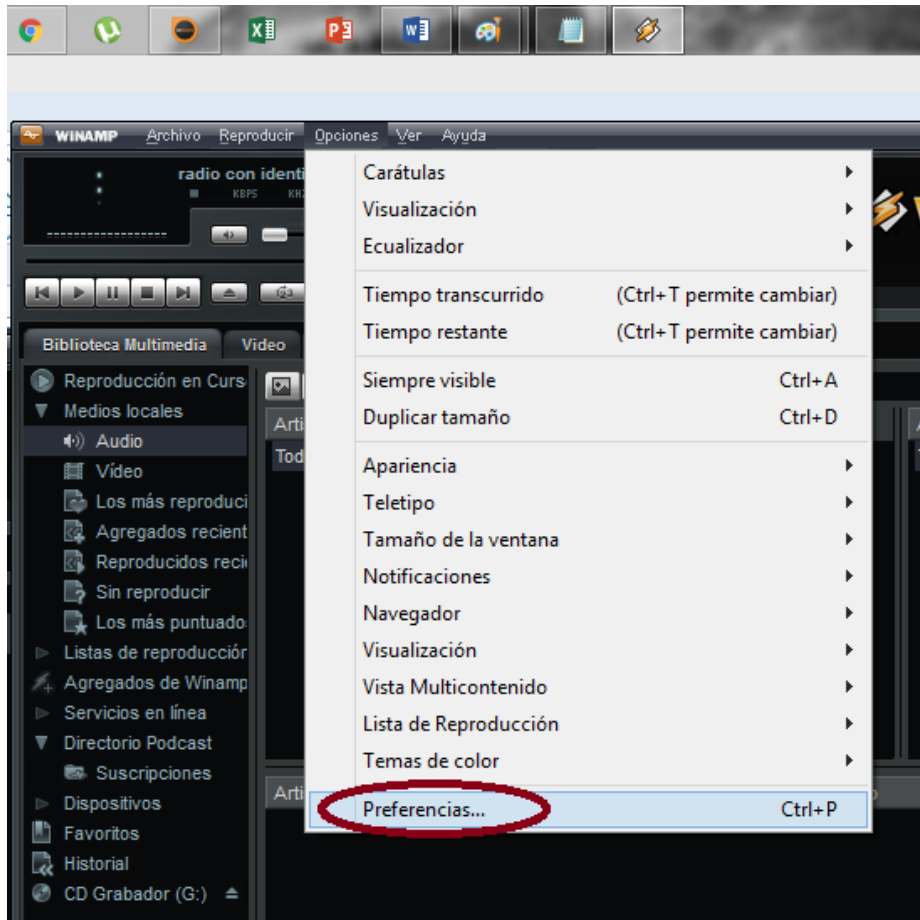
WINAMP Archivo Reproducir Opciones Ver Ayuda

radio con identi
KBPS KH

Biblioteca Multimedia Video

Reproducción en Curs
Medios locales
Audio
Video
Los más reproduci
Agregados recient
Reproducidos reci
Sin reproducir
Los más puntuados
Listas de reproducción
Agregados de Winamp
Servicios en línea
Directorio Podcast
Suscripciones
Dispositivos
Favoritos
Historial
CD Grabador (G:)

Arti
Tod
Arti

Carátulas
Visualización
Ecualizador

Tiempo transcurrido (Ctrl+T permite cambiar)
Tiempo restante (Ctrl+T permite cambiar)

Siempre visible Ctrl+A
Duplicar tamaño Ctrl+D

Apariencia
Teletipo
Tamaño de la ventana
Notificaciones
Navegador
Visualización
Vista Multicontenido
Lista de Reproducción
Temas de color

Preferencias... Ctrl+P